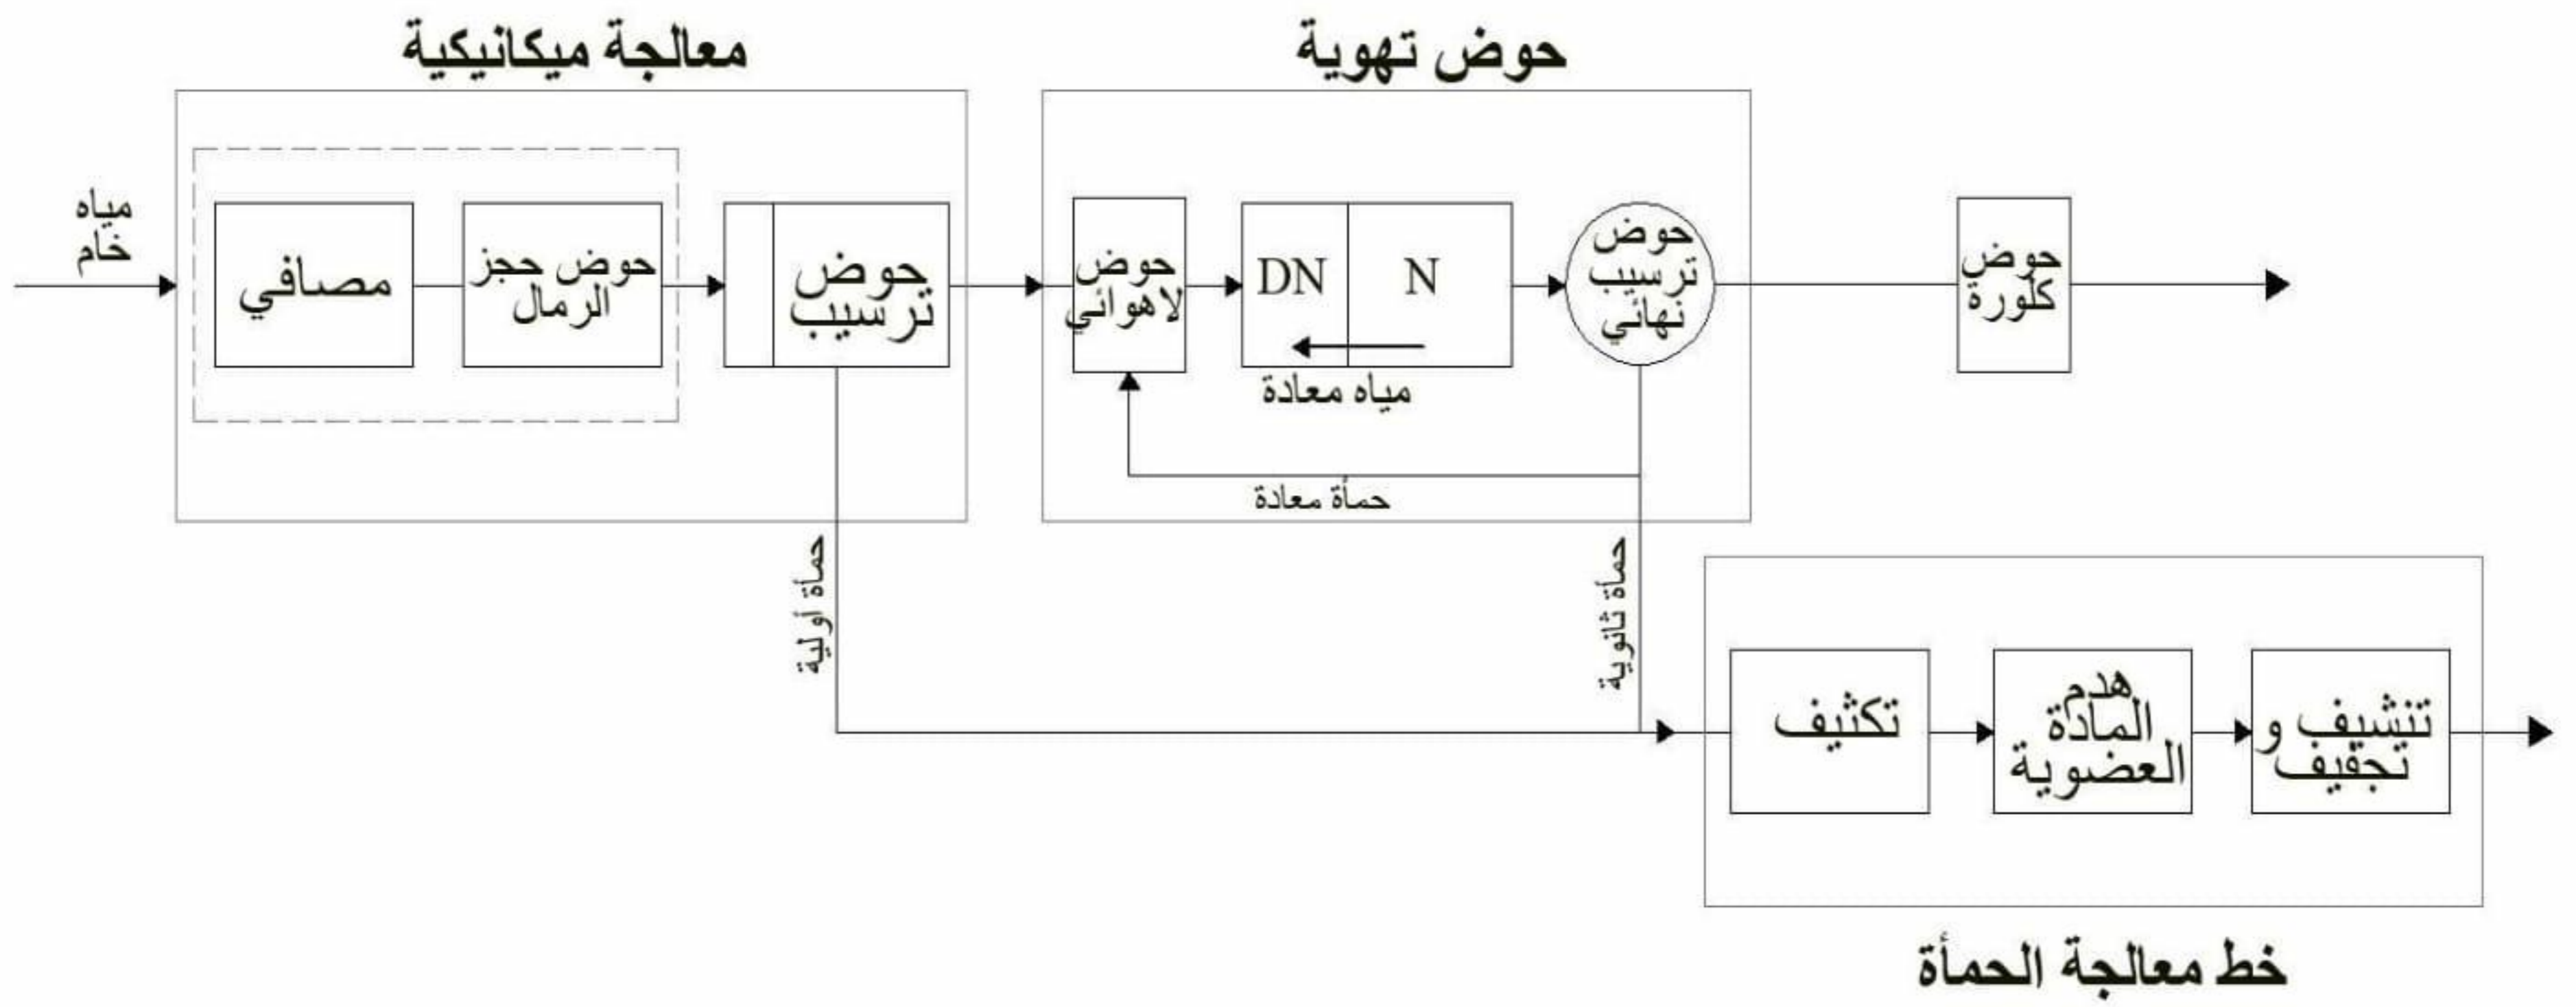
معالجة ميكانيكية

حوض تهوية

مياه خام

مصافي

حوض حجز الرمال

حوض ترسيب

حوض لاهوائي

DN

N

حوض ترسيب نهائي

حوض كلورة

مياه معادة

حمأة معادة

حمأة أولية

حمأة ثانوية

تكثيف

هدم المادة العضوية

تنشيف و تجفيف

خط معالجة الحمأة